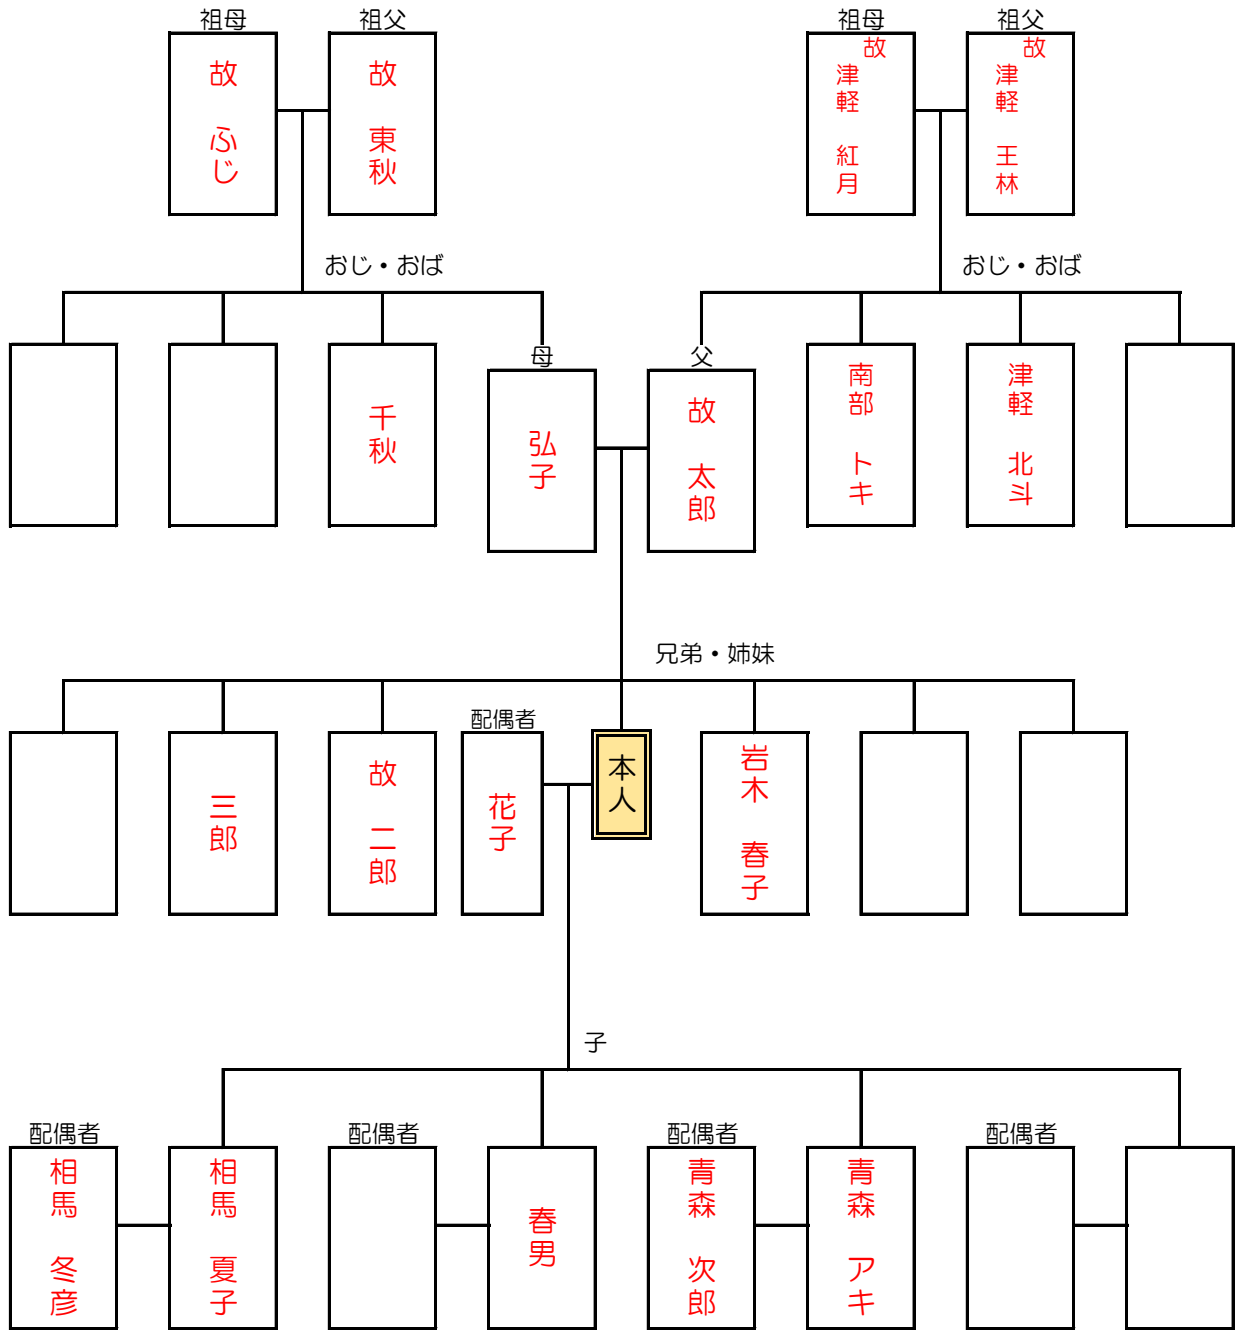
祖母
故 ふじ

祖父
故 東秋

祖母
故 津軽 紅月

祖父
故 津軽 王林

おじ・おば

おじ・おば

千秋

母
弘子

父
故 太郎

南部 トキ

津軽 北斗

兄弟・姉妹

三郎

故 二郎

配偶者
花子

本人

岩木 春子

子

配偶者
相馬 冬彦

相馬 夏子

配偶者

春男

配偶者
青森 次郎

青森 アキ

配偶者